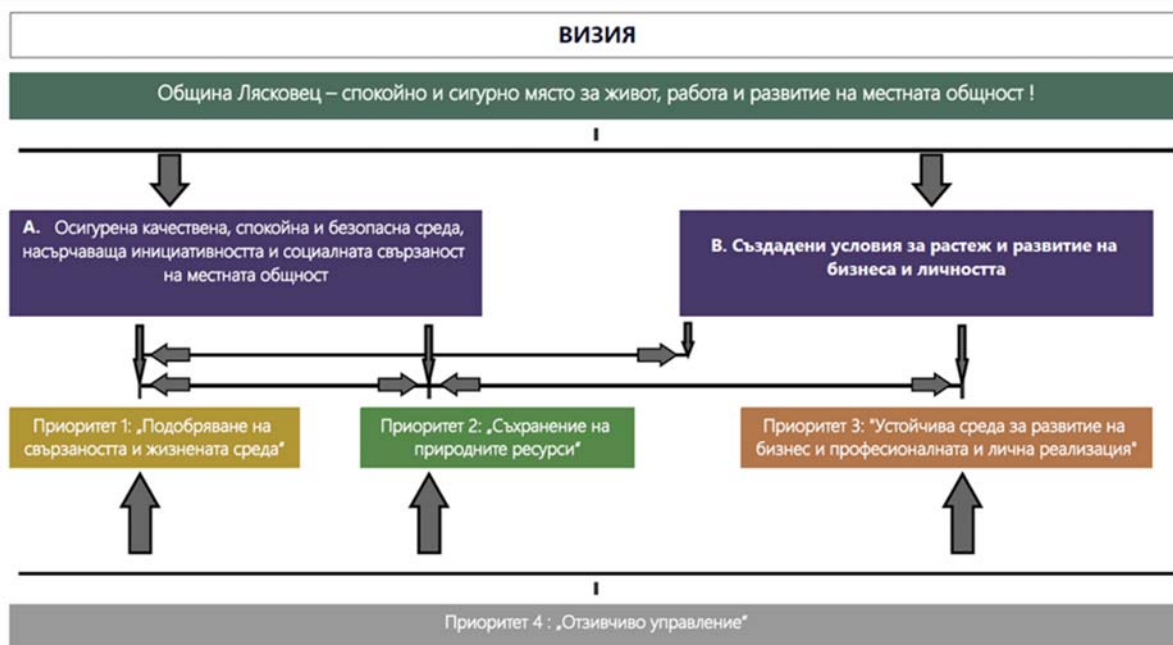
ВИЗИЯ

Община Лясковец – спокойно и сигурно място за живот, работа и развитие на местната общност !

A. Осигурена качествена, спокойна и безопасна среда, насърчаваща инициативността и социалната свързаност на местната общност

B. Създадени условия за растеж и развитие на бизнеса и личността

Приоритет 1: „Подобряване на свързаността и жизнената среда"

Приоритет 2: „Съхранение на природните ресурси"

Приоритет 3: "Устойчива среда за развитие на бизнес и професионалната и лична реализация"

Приоритет 4 : „Отзивчиво управление"